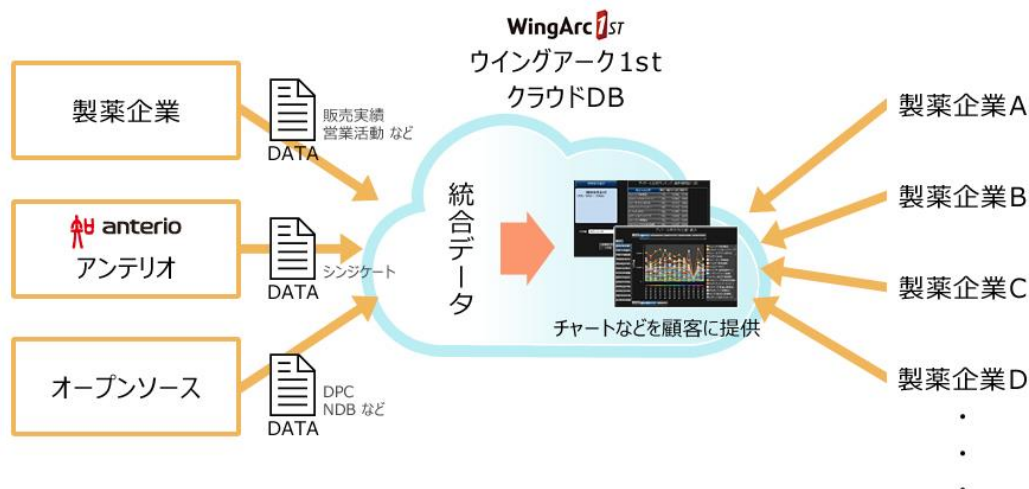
WingArc 1ST
ウイングアーク1st
クラウドDB

製薬企業

販売実績
営業活動 など
DATA

anterio
アンテリオ

シンジケート
DATA

オープンソース

DPC
NDB など
DATA

統合データ

チャートなどを顧客に提供

製薬企業A
製薬企業B
製薬企業C
製薬企業D
・
・
・